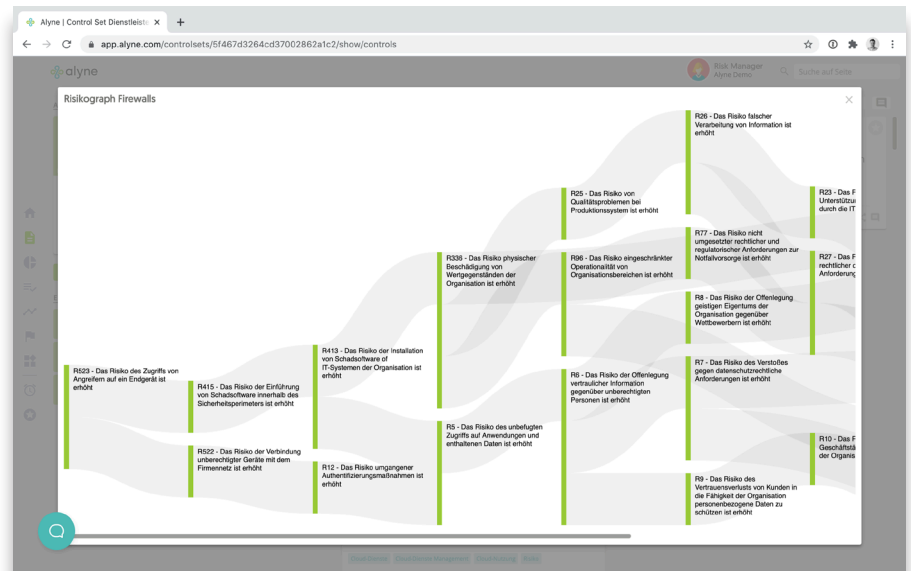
Alyne | Control Set Dienstleist ×
+
app.alyne.com/controlsets/5f467d3264cd37002862a1c2/show/controls
alyne
Risk Manager
Alyne Demo
Suche auf Seite
Risikograph Firewalls
×
R523 - Das Risiko des Zugriffs von Angreifern auf ein Endgerät ist erhöht
R415 - Das Risiko der Einführung von Schadsoftware innerhalb des Sicherheitsperimeters ist erhöht
R522 - Das Risiko der Verbindung unberechtigter Geräte mit dem Firmennetz ist erhöht
R413 - Das Risiko der Installation von Schadsoftware of IT-Systemen der Organisation ist erhöht
R12 - Das Risiko umgangener Authentifizierungsmaßnahmen ist erhöht
R336 - Das Risiko physischer Beschädigung von Wertgegenständen der Organisation ist erhöht
R5 - Das Risiko des unbefugten Zugriffs auf Anwendungen und enthaltenen Daten ist erhöht
R25 - Das Risiko von Qualitätsproblemen bei Produktionssystem ist erhöht
R96 - Das Risiko eingeschränkter Operationalität von Organisationsbereichen ist erhöht
R6 - Das Risiko der Offenlegung vertraulicher Information gegenüber unberechtigten Personen ist erhöht
R26 - Das Risiko falscher Verarbeitung von Information ist erhöht
R77 - Das Risiko nicht umgesetzter rechtlicher und regulatorischer Anforderungen zur Notfallvorsorge ist erhöht
R8 - Das Risiko der Offenlegung geistigen Eigentums der Organisation gegenüber Wettbewerbern ist erhöht
R7 - Das Risiko des Verstoßes gegen datenschutzrechtliche Anforderungen ist erhöht
R9 - Das Risiko des Vertrauensverlusts von Kunden in die Fähigkeit der Organisation personenbezogene Daten zu schützen ist erhöht
R23 - Das R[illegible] Unterstützu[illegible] durch die IT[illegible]
R27 - Das R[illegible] rechtlicher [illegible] Anforderung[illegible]
R10 - Das R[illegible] Geschäftstä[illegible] der Organis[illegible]